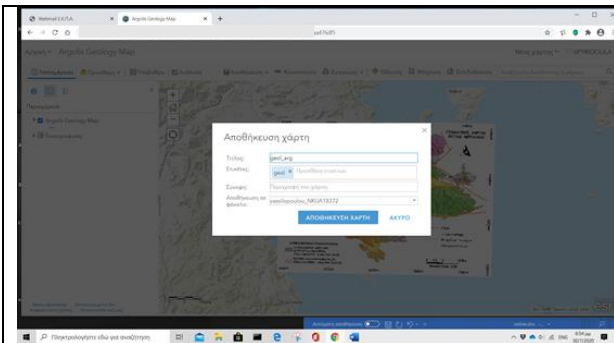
Webmail E.K.T.A.

Argolis Geology Map

Αρχική ∨ Argolis Geology Map

Περιεχόμενα

Argolis Geology Map

Τοπογραφικός

Αποθήκευση χάρτη

Τίτλος: geol_arg

Ετικέτες: geol × Προσθέστε ετικέτα

Σύνοψη: Περιγραφή του χάρτη

Αποθήκευση σε φάκελο: vassilopoulou_NKUA18372

ΑΠΟΘΗΚΕΥΣΗ ΧΑΡΤΗ

ΑΚΥΡΟ

Πληκτρολογήστε εδώ για αναζήτηση